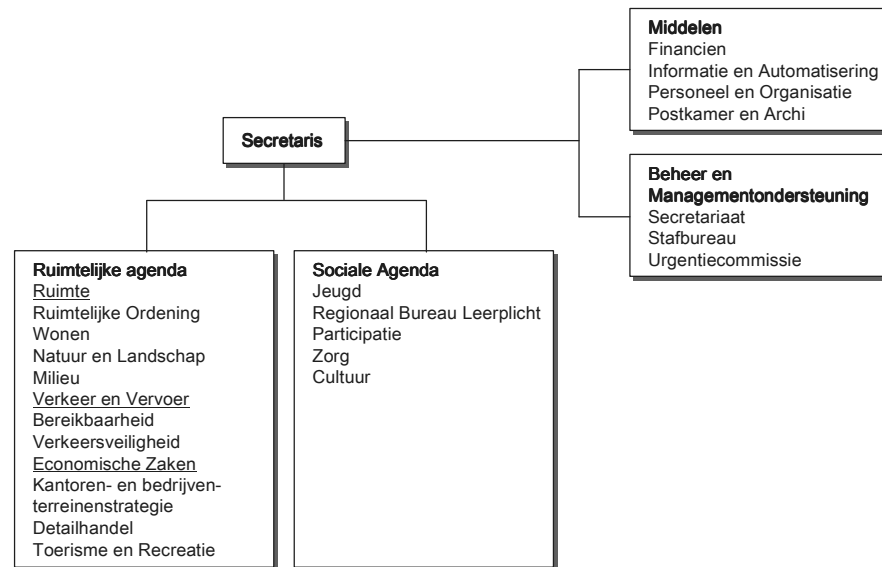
Middelen
Financien
Informatie en Automatisering
Personeel en Organisatie
Postkamer en Archi

Secretaris

Beheer en Managementondersteuning
Secretariaat
Stafbureau
Urgentiecommissie

Ruimtelijke agenda
Ruimte
Ruimtelijke Ordening
Wonen
Natuur en Landschap
Milieu
Verkeer en Vervoer
Bereikbaarheid
Verkeersveiligheid
Economische Zaken
Kantoren- en bedrijventerreinenstrategie
Detailhandel
Toerisme en Recreatie

Sociale Agenda
Jeugd
Regionaal Bureau Leerplicht
Participatie
Zorg
Cultuur